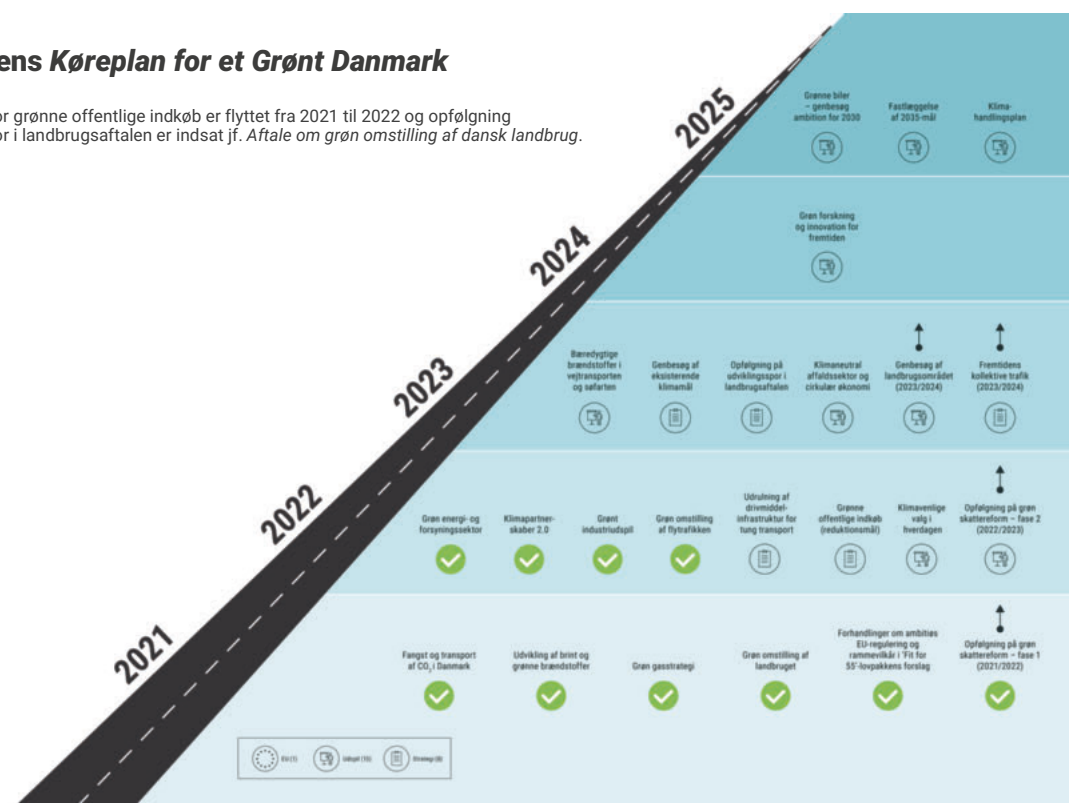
ens *Køreplan for et Grønt Danmark*

or grønne offentlige indkøb er flyttet fra 2021 til 2022 og opfølgning or i landbrugsaftalen er indsat jf. *Aftale om grøn omstilling af dansk landbrug*.

2025

Grønne biler – genbesøg ambition for 2030

Fastlæggelse af 2035-mål

Klimahandlingsplan

2024

Grøn forskning og innovation for fremtiden

2023

Bæredygtige brændstoffer i vejtransporten og søfarten

Genbesøg af eksisterende klimamål

Opfølgning på udviklingsspor i landbrugsaftalen

Klimaneutral affaldssektor og cirkulær økonomi

Genbesøg af landbrugsområdet (2023/2024)

Fremtidens kollektive trafik (2023/2024)

2022

Grøn energi- og forsyningssektor

Klimapartnerskaber 2.0

Grønt industriudspil

Grøn omstilling af flytrafikken

Udrulning af drivmiddelinfrastruktur for tung transport

Grønne offentlige indkøb (reduktionsmål)

Klimavenlige valg i hverdagen

Opfølgning på grøn skattereform – fase 2 (2022/2023)

2021

Fangst og transport af $CO_2$ i Danmark

Udvikling af brint og grønne brændstoffer

Grøn gasstrategi

Grøn omstilling af landbruget

Forhandlinger om ambitiøs EU-regulering og rammevilkår i 'Fit for 55'-lovpakkens forslag

Opfølgning på grøn skattereform – fase 1 (2021/2022)

EU (1) Udspil (15) Strategi (8)